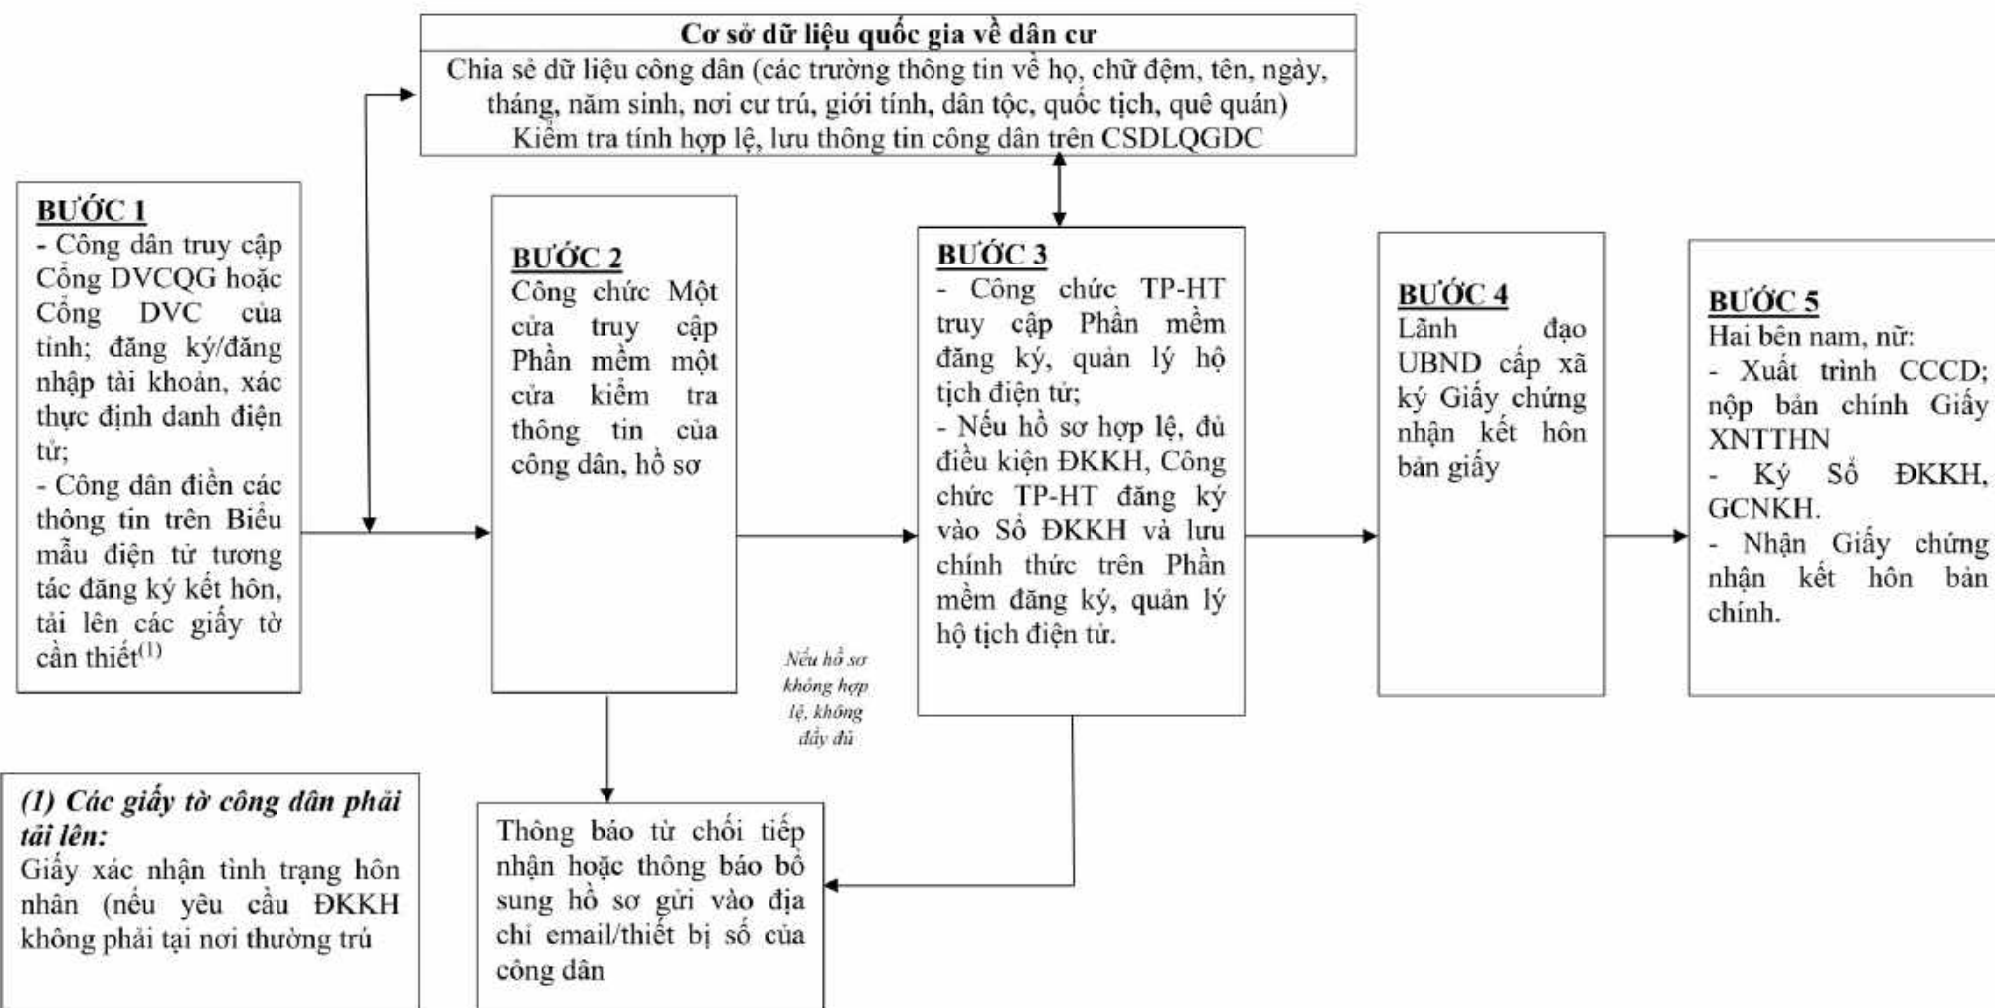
Cơ sở dữ liệu quốc gia về dân cư
Chia sẻ dữ liệu công dân (các trường thông tin về họ, chữ đệm, tên, ngày, tháng, năm sinh, nơi cư trú, giới tính, dân tộc, quốc tịch, quê quán)
Kiểm tra tính hợp lệ, lưu thông tin công dân trên CSDLQGDC

BƯỚC 1
- Công dân truy cập Cổng DVCQG hoặc Cổng DVC của tỉnh; đăng ký/đăng nhập tài khoản, xác thực định danh điện tử;
- Công dân điền các thông tin trên Biểu mẫu điện tử tương tác đăng ký kết hôn, tải lên các giấy tờ cần thiết$^{(1)}$

BƯỚC 2
Công chức Một cửa truy cập Phần mềm một cửa kiểm tra thông tin của công dân, hồ sơ

BƯỚC 3
- Công chức TP-HT truy cập Phần mềm đăng ký, quản lý hộ tịch điện tử;
- Nếu hồ sơ hợp lệ, đủ điều kiện ĐKKH, Công chức TP-HT đăng ký vào Sổ ĐKKH và lưu chính thức trên Phần mềm đăng ký, quản lý hộ tịch điện tử.

BƯỚC 4
Lãnh đạo UBND cấp xã ký Giấy chứng nhận kết hôn bản giấy

BƯỚC 5
Hai bên nam, nữ:
- Xuất trình CCCD; nộp bản chính Giấy XNTTHN
- Ký Sổ ĐKKH, GCNKH.
- Nhận Giấy chứng nhận kết hôn bản chính.

Nếu hồ sơ không hợp lệ, không đầy đủ

(1) Các giấy tờ công dân phải tải lên:
Giấy xác nhận tình trạng hôn nhân (nếu yêu cầu ĐKKH không phải tại nơi thường trú

Thông báo từ chối tiếp nhận hoặc thông báo bổ sung hồ sơ gửi vào địa chỉ email/thiết bị số của công dân